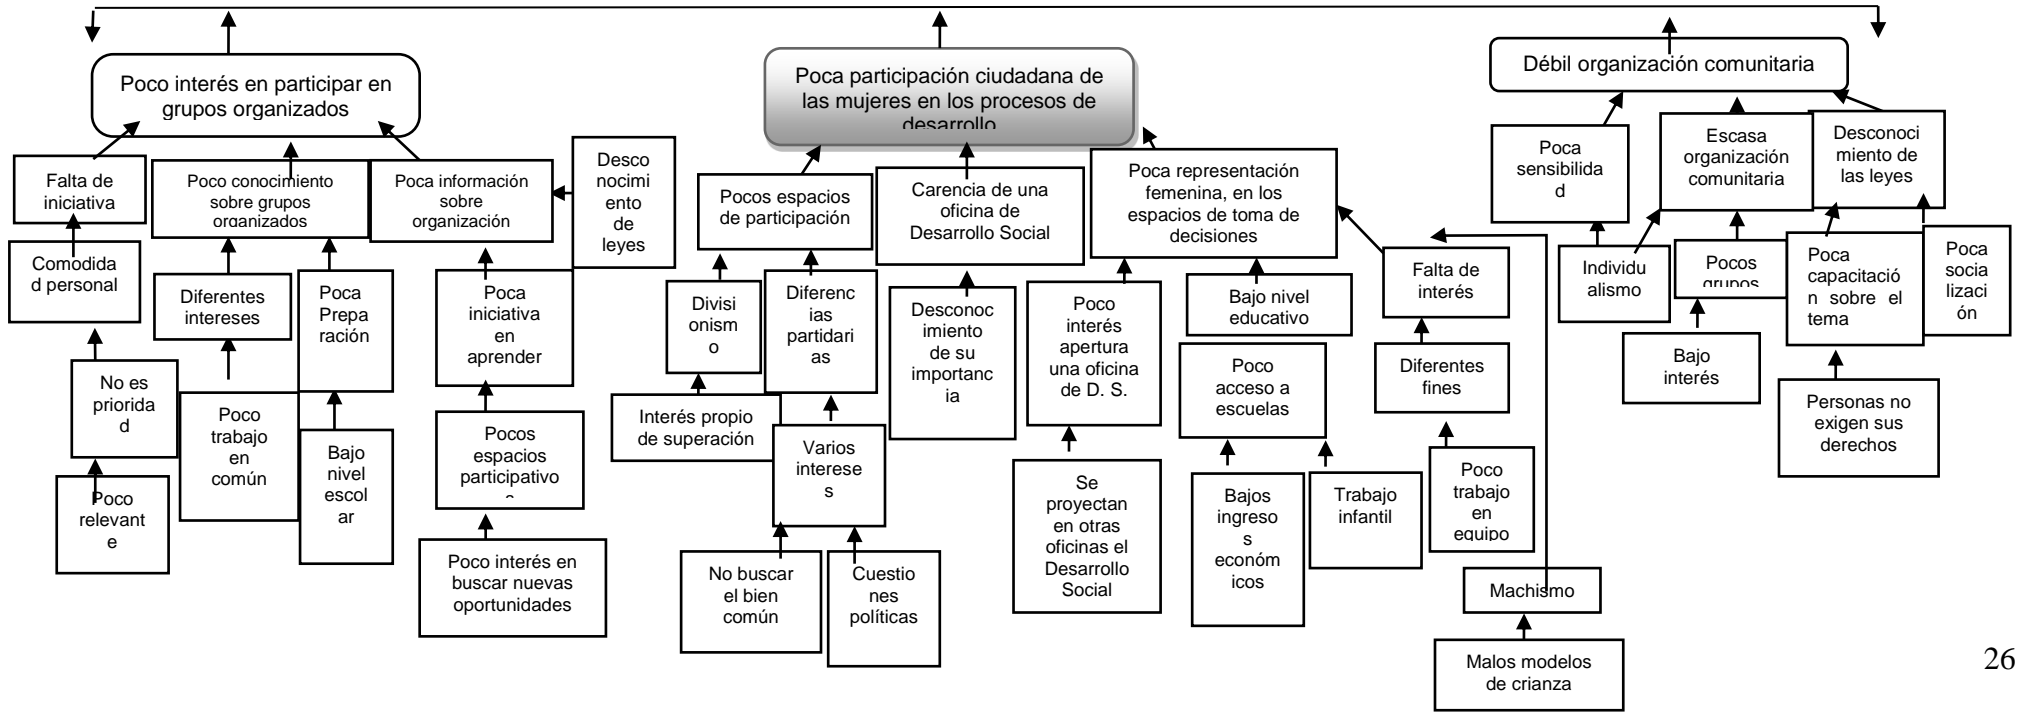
Poco interés en participar en grupos organizados

Poca participación ciudadana de las mujeres en los procesos de desarrollo

Débil organización comunitaria

Falta de iniciativa

Poco conocimiento sobre grupos organizados

Poca información sobre organización

Desconocimiento de leyes

Pocos espacios de participación

Carencia de una oficina de Desarrollo Social

Poca representación femenina, en los espacios de toma de decisiones

Poca sensibilidad

Escasa organización comunitaria

Desconocimiento de las leyes

Comodidad personal

Diferentes intereses

Poca Preparación

Poca iniciativa en aprender

Divisionismo

Diferencias partidarias

Desconocimiento de su importancia

Poco interés apertura una oficina de D. S.

Bajo nivel educativo

Falta de interés

Individualismo

Pocos grupos

Poca capacitación sobre el tema

Poca socialización

No es prioridad

Poco trabajo en común

Bajo nivel escolar

Pocos espacios participativos

Interés propio de superación

Varios intereses

Poco acceso a escuelas

Diferentes fines

Bajo interés

Personas no exigen sus derechos

Poco relevante

Poco interés en buscar nuevas oportunidades

No buscar el bien común

Cuestiones políticas

Se proyectan en otras oficinas el Desarrollo Social

Bajos ingresos económicos

Trabajo infantil

Poco trabajo en equipo

Machismo

Malos modelos de crianza

26